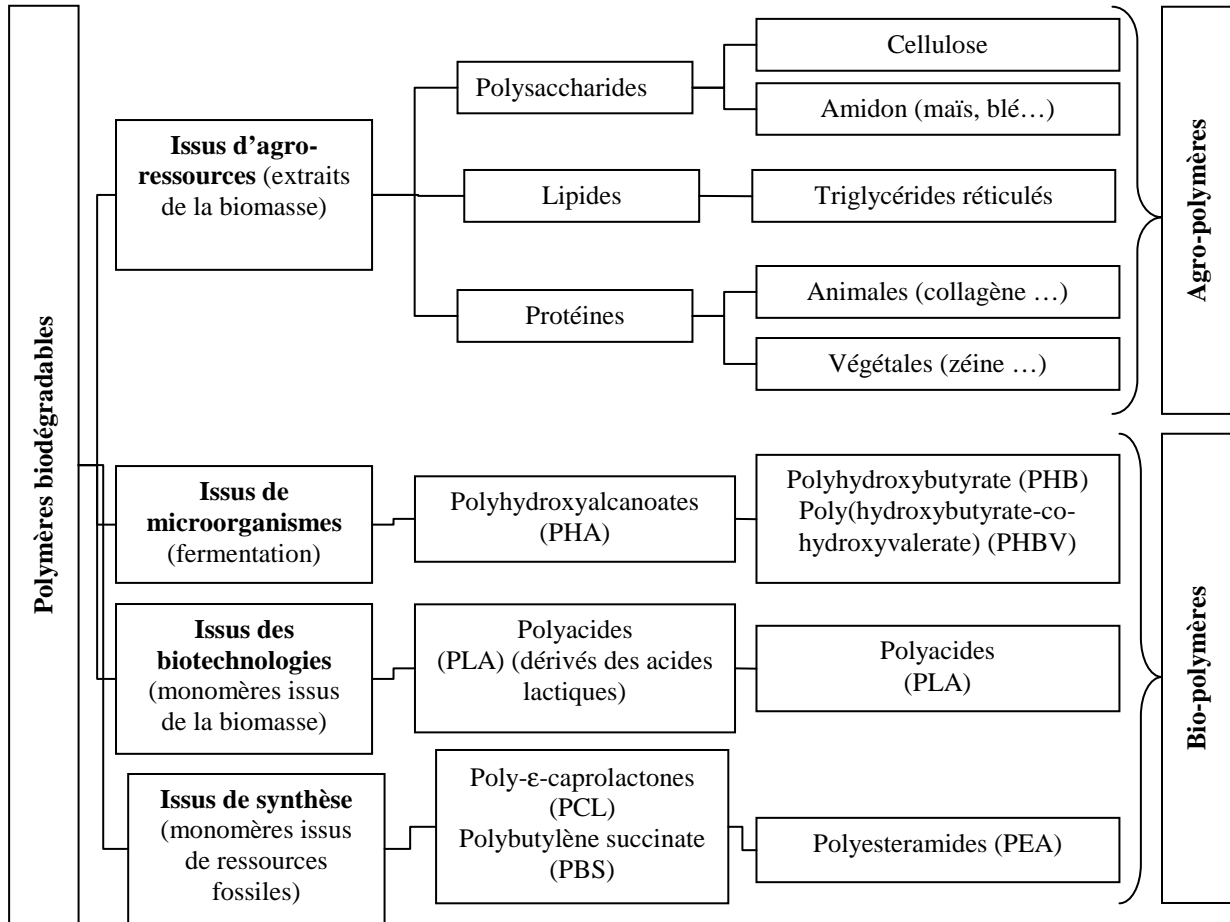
Polymères biodégradables

**Issus d'agro-ressources** (extraits de la biomasse)

Polysaccharides

Cellulose

Amidon (maïs, blé…)

Lipides

Triglycérides réticulés

Protéines

Animales (collagène …)

Végétales (zéine …)

Agro-polymères

**Issus de microorganismes** (fermentation)

Polyhydroxyalcanoates (PHA)

Polyhydroxybutyrate (PHB) Poly(hydroxybutyrate-co-hydroxyvalerate) (PHBV)

**Issus des biotechnologies** (monomères issus de la biomasse)

Polyacides (PLA) (dérivés des acides lactiques)

Polyacides (PLA)

**Issus de synthèse** (monomères issus de ressources fossiles)

Poly-ε-caprolactones (PCL) Polybutylène succinate (PBS)

Polyesteramides (PEA)

Bio-polymères